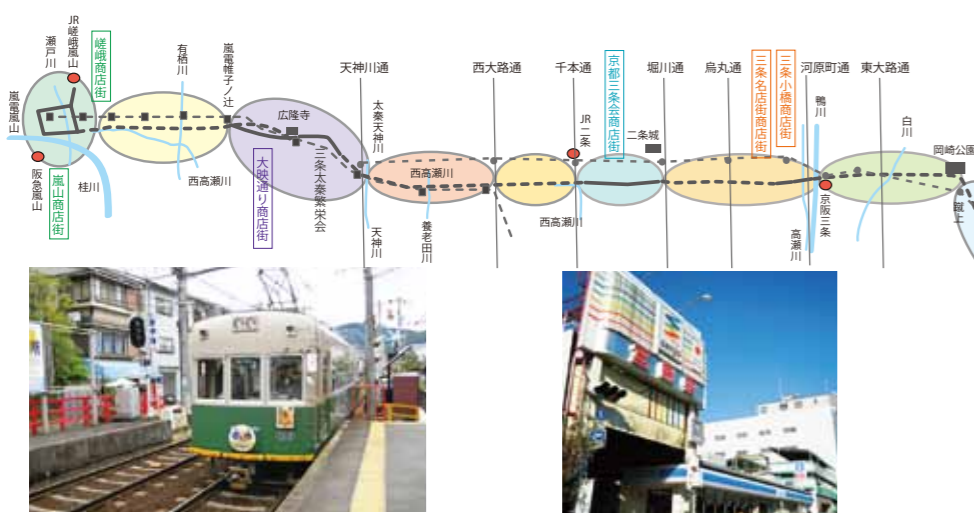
嵐電嵐山

瀬戸川

JR嵯峨嵐山

嵯峨商店街

阪急嵐山

嵐山商店街

桂川

有栖川

西高瀬川

嵐電帷子ノ辻

広隆寺

大映通り商店街

三条太秦繁栄会

天神川通

太秦天神川

天神川

西高瀬川

養老田川

西大路通

千本通

JR二条

西高瀬川

京都三条会商店街

二条城

堀川通

烏丸通

三条名店街商店街

三条小橋商店街

河原町通

鴨川

高瀬川

京阪三条

東大路通

白川

岡崎公園

蹴上